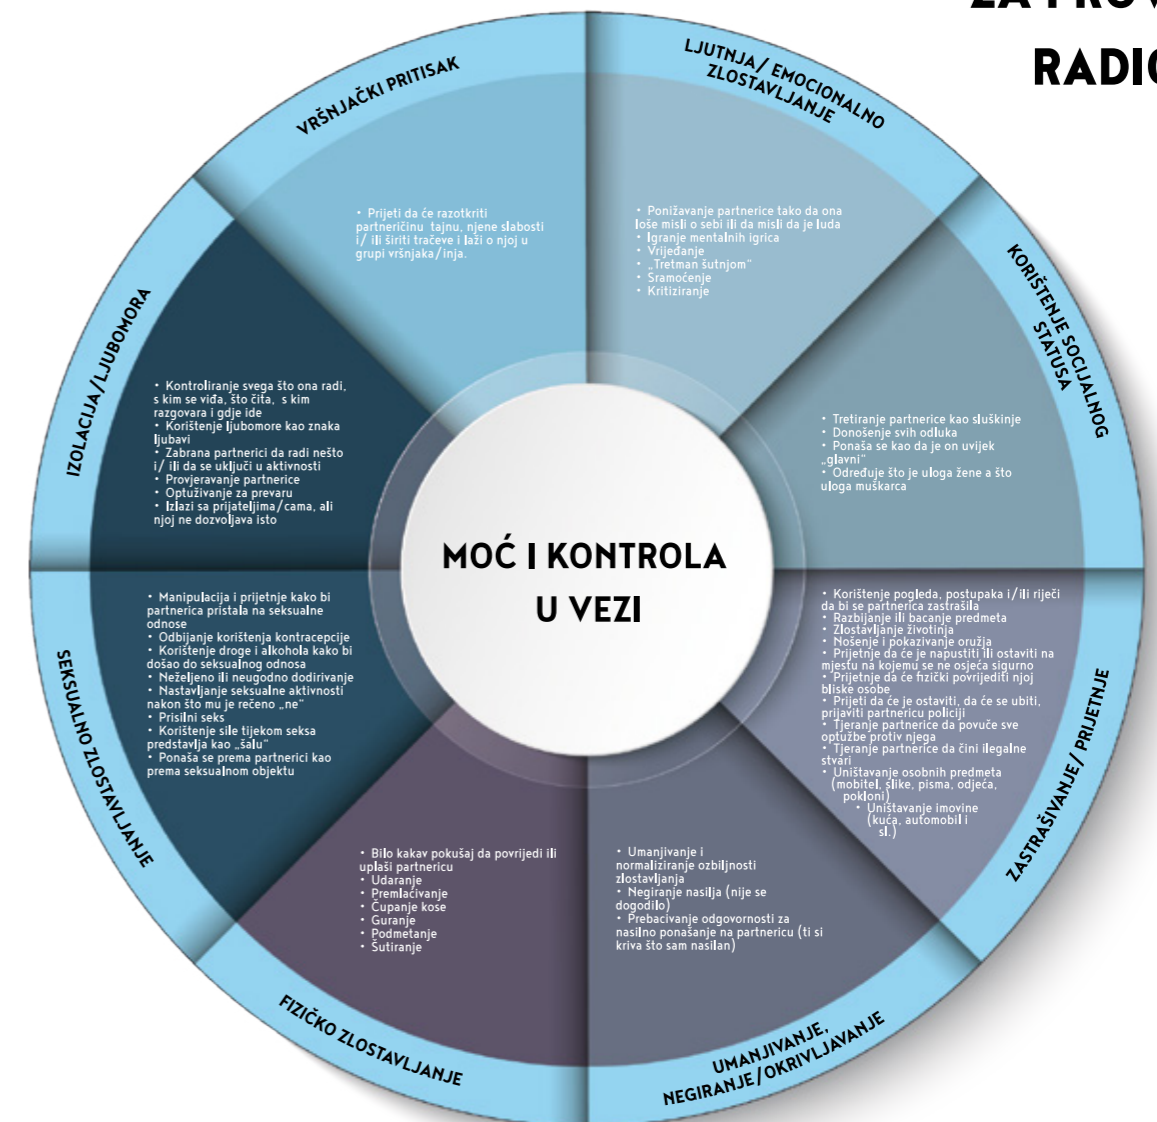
RADI

VRŠNJAČKI PRITISAK

• Prijeti da će razotkriti partneričinu tajnu, njene slabosti i/ ili širiti tračeve i laži o njoj u grupi vršnjaka/inja.

LJUTNJA/ EMOCIONALNO ZLOSTAVLJANJE

• Ponižavanje partnerice tako da ona loše misli o sebi ili da misli da je luda
• Igranje mentalnih igrica
• Vrijeđanje
• „Tretman šutnjom"
• Sramoćenje
• Kritiziranje

KORIŠTENJE SOCIJALNOG STATUSA

• Tretiranje partnerice kao sluškinje
• Donošenje svih odluka
• Ponaša se kao da je on uvijek „glavni"
• Određuje što je uloga žene a što uloga muškarca

IZOLACIJA/LJUBOMORA

• Kontroliranje svega što ona radi, s kim se viđa, što čita, s kim razgovara i gdje ide
• Korištenje ljubomore kao znaka ljubavi
• Zabrana partnerici da radi nešto i/ ili da se uključi u aktivnosti
• Provjeravanje partnerice
• Optužuivanje za prevaru
• Izlazi sa prijateljima/cama, ali njoj ne dozvoljava isto

MOĆ I KONTROLA U VEZI

SEKSUALNO ZLOSTAVLJANJE

• Manipulacija i prijetnje kako bi partnerica pristala na seksualne odnose
• Odbijanje korištenja kontracepcije
• Korištenje droge i alkohola kako bi došao do seksualnog odnosa
• Neželjeno ili neugodno dodirivanje
• Nastavljanje seksualne aktivnosti nakon što mu je rečeno „ne"
• Prisilni seks
• Korištenje sile tijekom seksa predstavlja kao „šalu"
• Ponaša se prema partnerici kao prema seksualnom objektu

ZASTRAŠIVANJE/ PRIJETNJE

• Korištenje pogleda, postupaka i/ili riječi da bi se partnerica zastrašila
• Razbijanje ili bacanje predmeta
• Zlostavljanje životinja
• Nošenje i pokazivanje oružja
• Prijetnje da će je napustiti ili ostaviti na mjestu na kojemu se ne osjeća sigurno
• Prijetnje da će fizički povrijediti njoj bliske osobe
• Prijeti da će je ostaviti, da će se ubiti, prijaviti partnericu policiji
• Tjeranje partnerice da povuče sve optužbe protiv njega
• Tjeranje partnerice da čini ilegalne stvari
• Uništavanje osobnih predmeta (mobitel, slike, pisma, odjeća, pokloni)
• Uništavanje imovine (kuća, automobil i sl.)

FIZIČKO ZLOSTAVLJANJE

• Bilo kakav pokušaj da povrijedi ili uplaši partnericu
• Udaranje
• Premlaćivanje
• Čupanje kose
• Guranje
• Podmetanje
• Šutiranje

UMANJIVANJE, NEGIRANJE/OKRIVLJAVANJE

• Umanjivanje i normaliziranje ozbiljnosti zlostavljanja
• Negiranje nasilja (nije se dogodilo)
• Prebacivanje odgovornosti za nasilno ponašanje na partnericu (ti si kriva što sam nasilan)